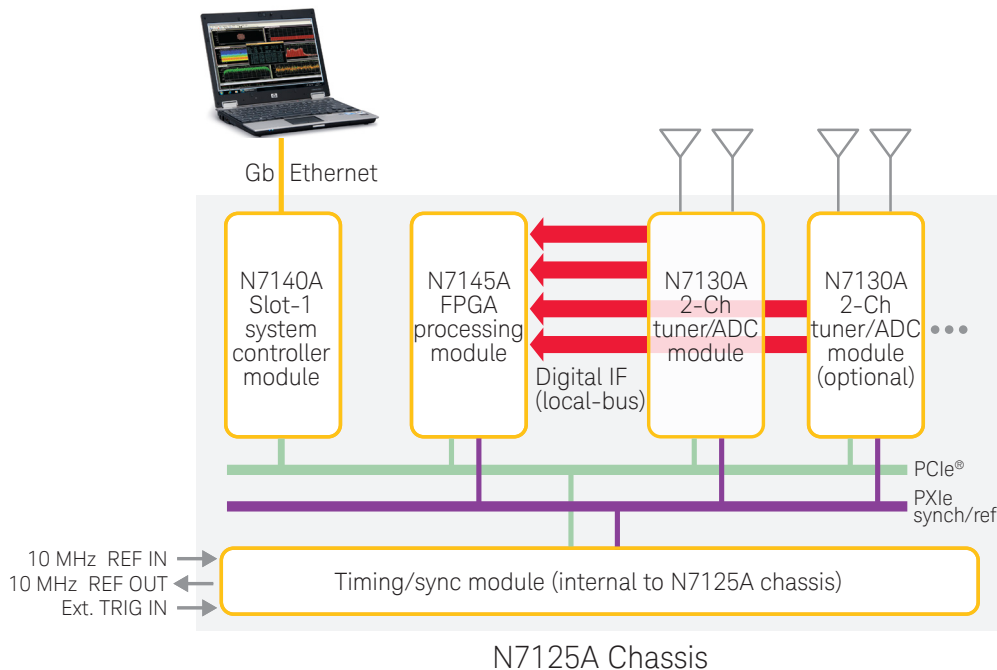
Gb Ethernet

N7140A Slot-1 system controller module

N7145A FPGA processing module

N7130A 2-Ch tuner/ADC module

N7130A 2-Ch tuner/ADC module (optional)

Digital IF (local-bus)

PCIe®

PXIe synch/ref

10 MHz REF IN
10 MHz REF OUT
Ext. TRIG IN

Timing/sync module (internal to N7125A chassis)

N7125A Chassis